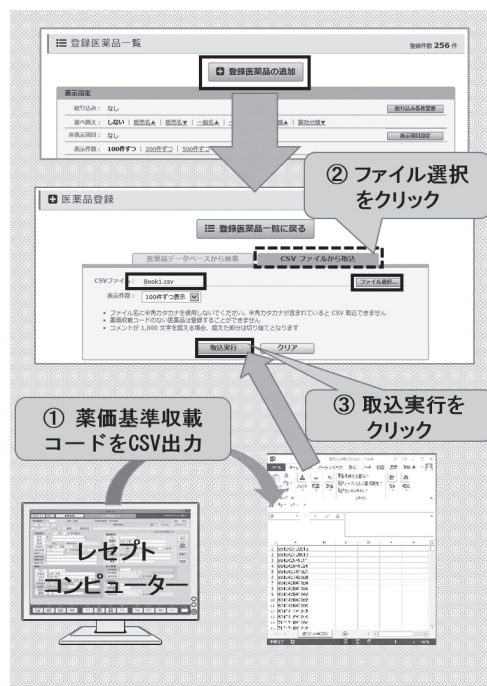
☰ 登録医薬品一覧

登録件数 256 件

⊞ 登録医薬品の追加

表示設定

絞り込み： なし

絞り込み条件変更

並べ替え： しない ｜ 販売名▲ ｜ 販売名▼ ｜ 一般名▲ ｜ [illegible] ｜ 薬効分類▼

非表示項目： なし

表示項目設定

表示件数： 100件ずつ ｜ 200件ずつ ｜ 500件ずつ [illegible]

② ファイル選択をクリック

⊞ 医薬品登録

☰ 登録医薬品一覧に戻る

医薬品データベースから検索

CSV ファイルから取込

CSVファイル： Book1.csv

ファイル選択...

表示件数： 100件ずつ表示

• ファイル名に半角カタカナを使用しないでください。半角カタカナが含まれていると CSV 取込できません
• 薬価収載コードのない医薬品は登録することができません
• コメントが 1,000 文字を超える場合、超えた部分は切り捨てとなります

取込実行

クリア

① 薬価基準収載コードをCSV出力

③ 取込実行をクリック

レセプトコンピューター